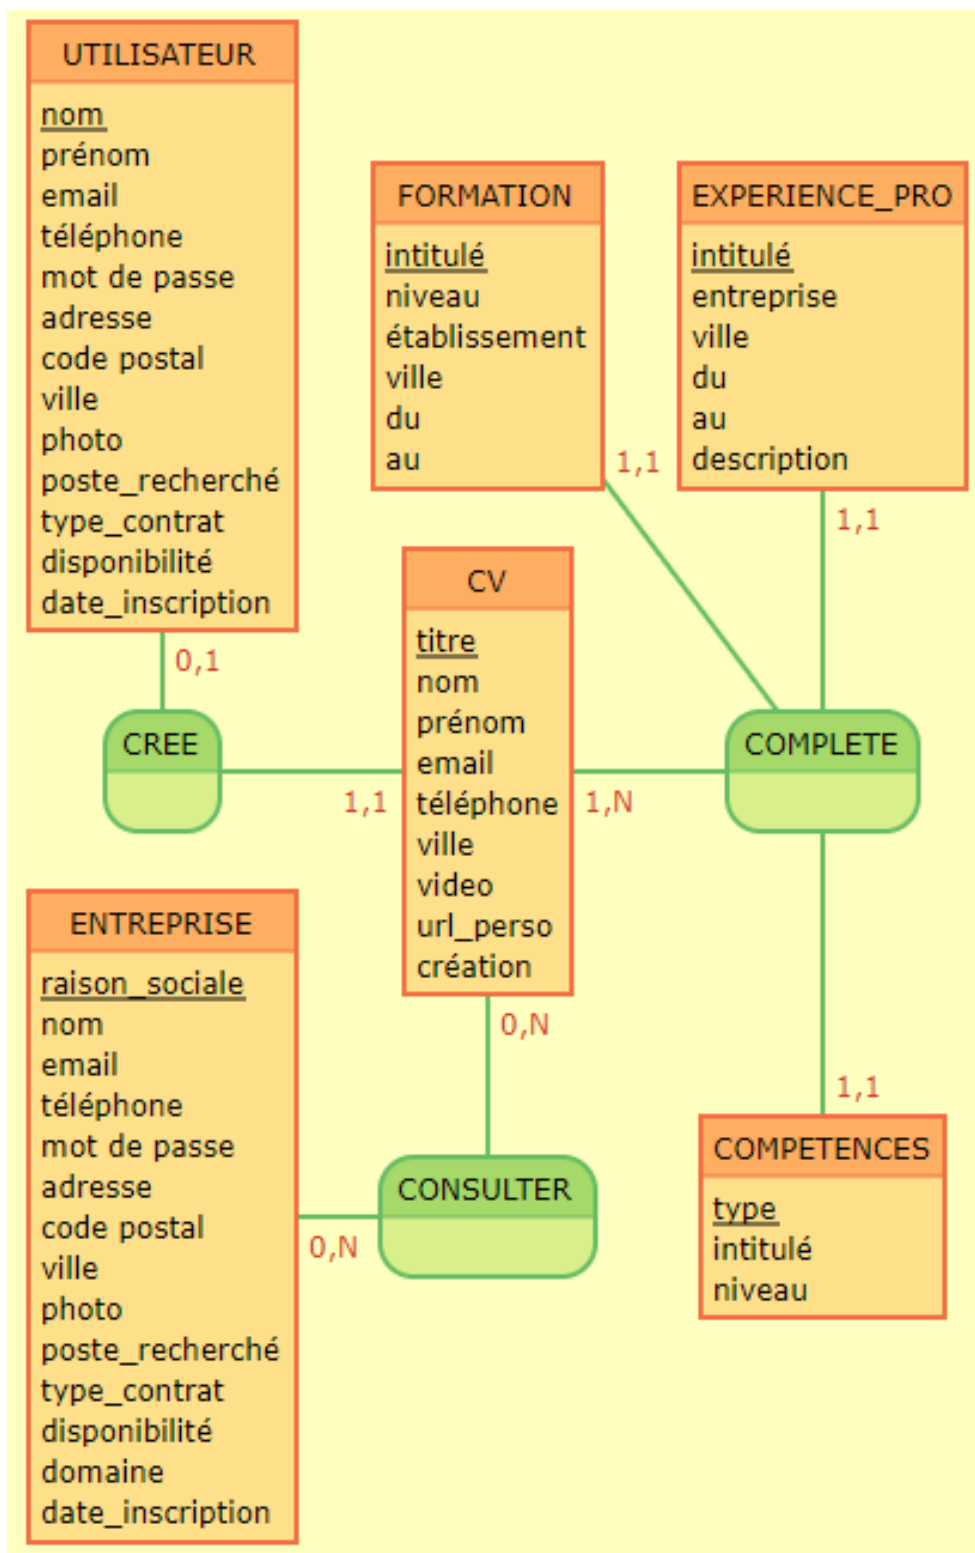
UTILISATEUR
nom
prénom
email
téléphone
mot de passe
adresse
code postal
ville
photo
poste_recherché
type_contrat
disponibilité
date_inscription

FORMATION
intitulé
niveau
établissement
ville
du
au

EXPERIENCE_PRO
intitulé
entreprise
ville
du
au
description

1,1

1,1

0,1

CV
titre
nom
prénom
email
téléphone
ville
video
url_perso
création

CREE

1,1

1,N

COMPLETE

ENTREPRISE
raison_sociale
nom
email
téléphone
mot de passe
adresse
code postal
ville
photo
poste_recherché
type_contrat
disponibilité
domaine
date_inscription

0,N

CONSULTER

0,N

1,1

COMPETENCES
type
intitulé
niveau